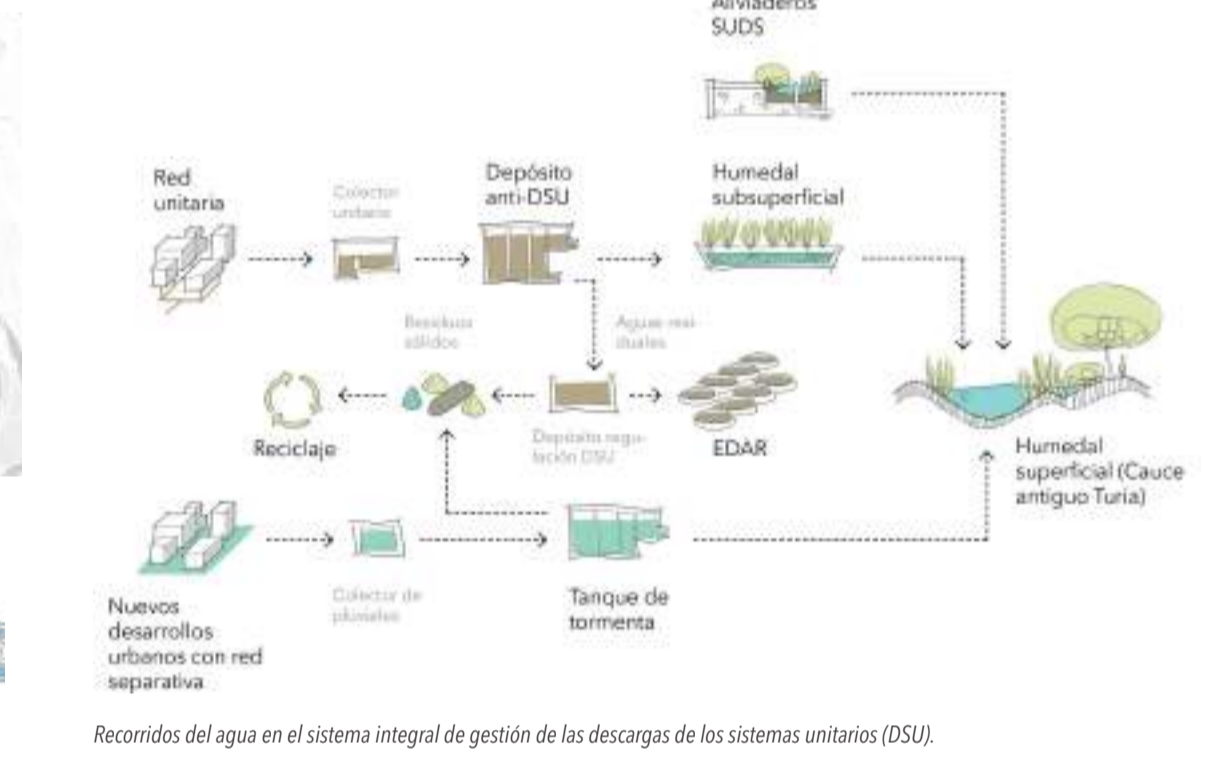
Aliviaderos
SUDS

Red unitaria

Colector unitario

Depósito anti-DSU

Humedal subsuperficial

Residuos sólidos

Aguas residuales

Reciclaje

Depósito regulación DSU

EDAR

Humedal superficial (Cauce antiguo Turia)

Nuevos desarrollos urbanos con red separativa

Colector de pluviales

Tanque de tormenta

Recorridos del agua en el sistema integral de gestión de las descargas de los sistemas unitarios (DSU).